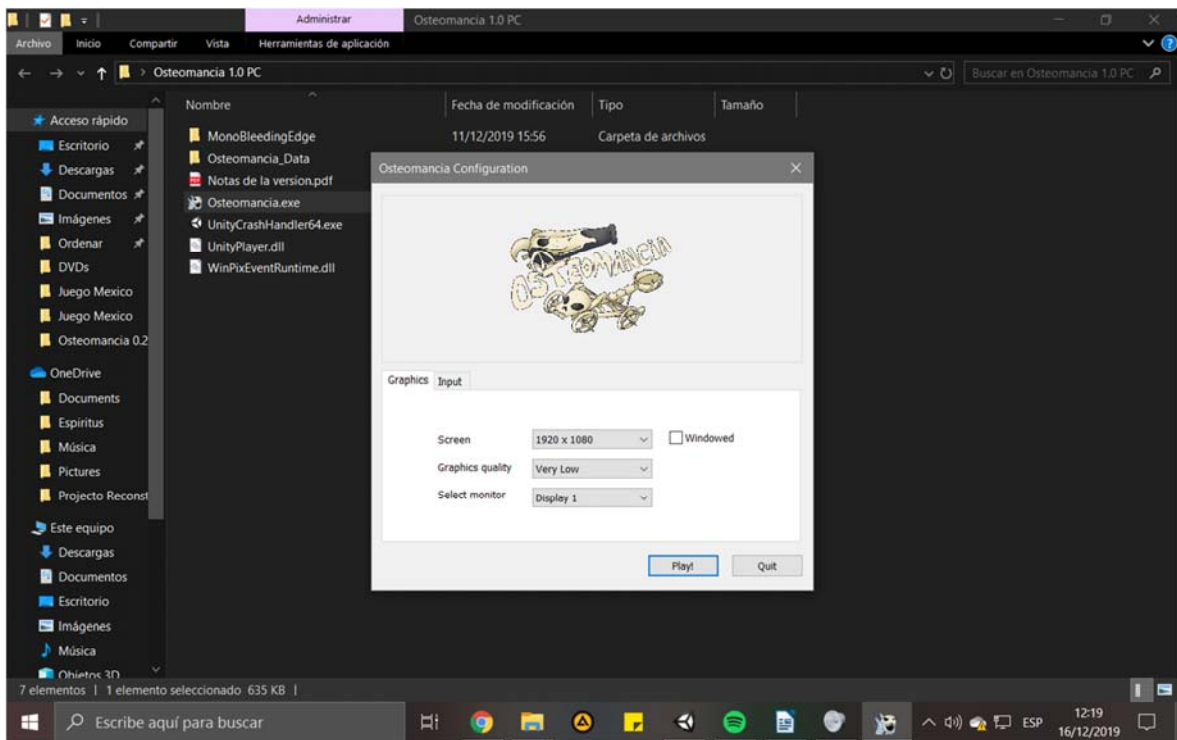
Administrar
Osteomancia 1.0 PC
Archivo Inicio Compartir Vista Herramientas de aplicación
Osteomancia 1.0 PC
Buscar en Osteomancia 1.0 PC

Acceso rápido
Escritorio
Descargas
Documentos
Imágenes
Ordenar
DVDs
Juego Mexico
Juego Mexico
Osteomancia 0.2
OneDrive
Documents
Espiritus
Música
Pictures
Projecto Reconst
Este equipo
Descargas
Documentos
Escritorio
Imágenes
Música
Objetos 3D

| Nombre | Fecha de modificación | Tipo | Tamaño |
|---|---|---|---|
| MonoBleedingEdge | 11/12/2019 15:56 | Carpeta de archivos | |
| Osteomancia_Data | | | |
| Notas de la version.pdf | | | |
| Osteomancia.exe | | | |
| UnityCrashHandler64.exe | | | |
| UnityPlayer.dll | | | |
| WinPixEventRuntime.dll | | | |

Osteomancia Configuration
OSTEOMANCIA
Graphics Input
Screen 1920 x 1080
Windowed
Graphics quality Very Low
Select monitor Display 1
Play! Quit

7 elementos | 1 elemento seleccionado 635 KB |
Escribe aquí para buscar
ESP 12:19 16/12/2019